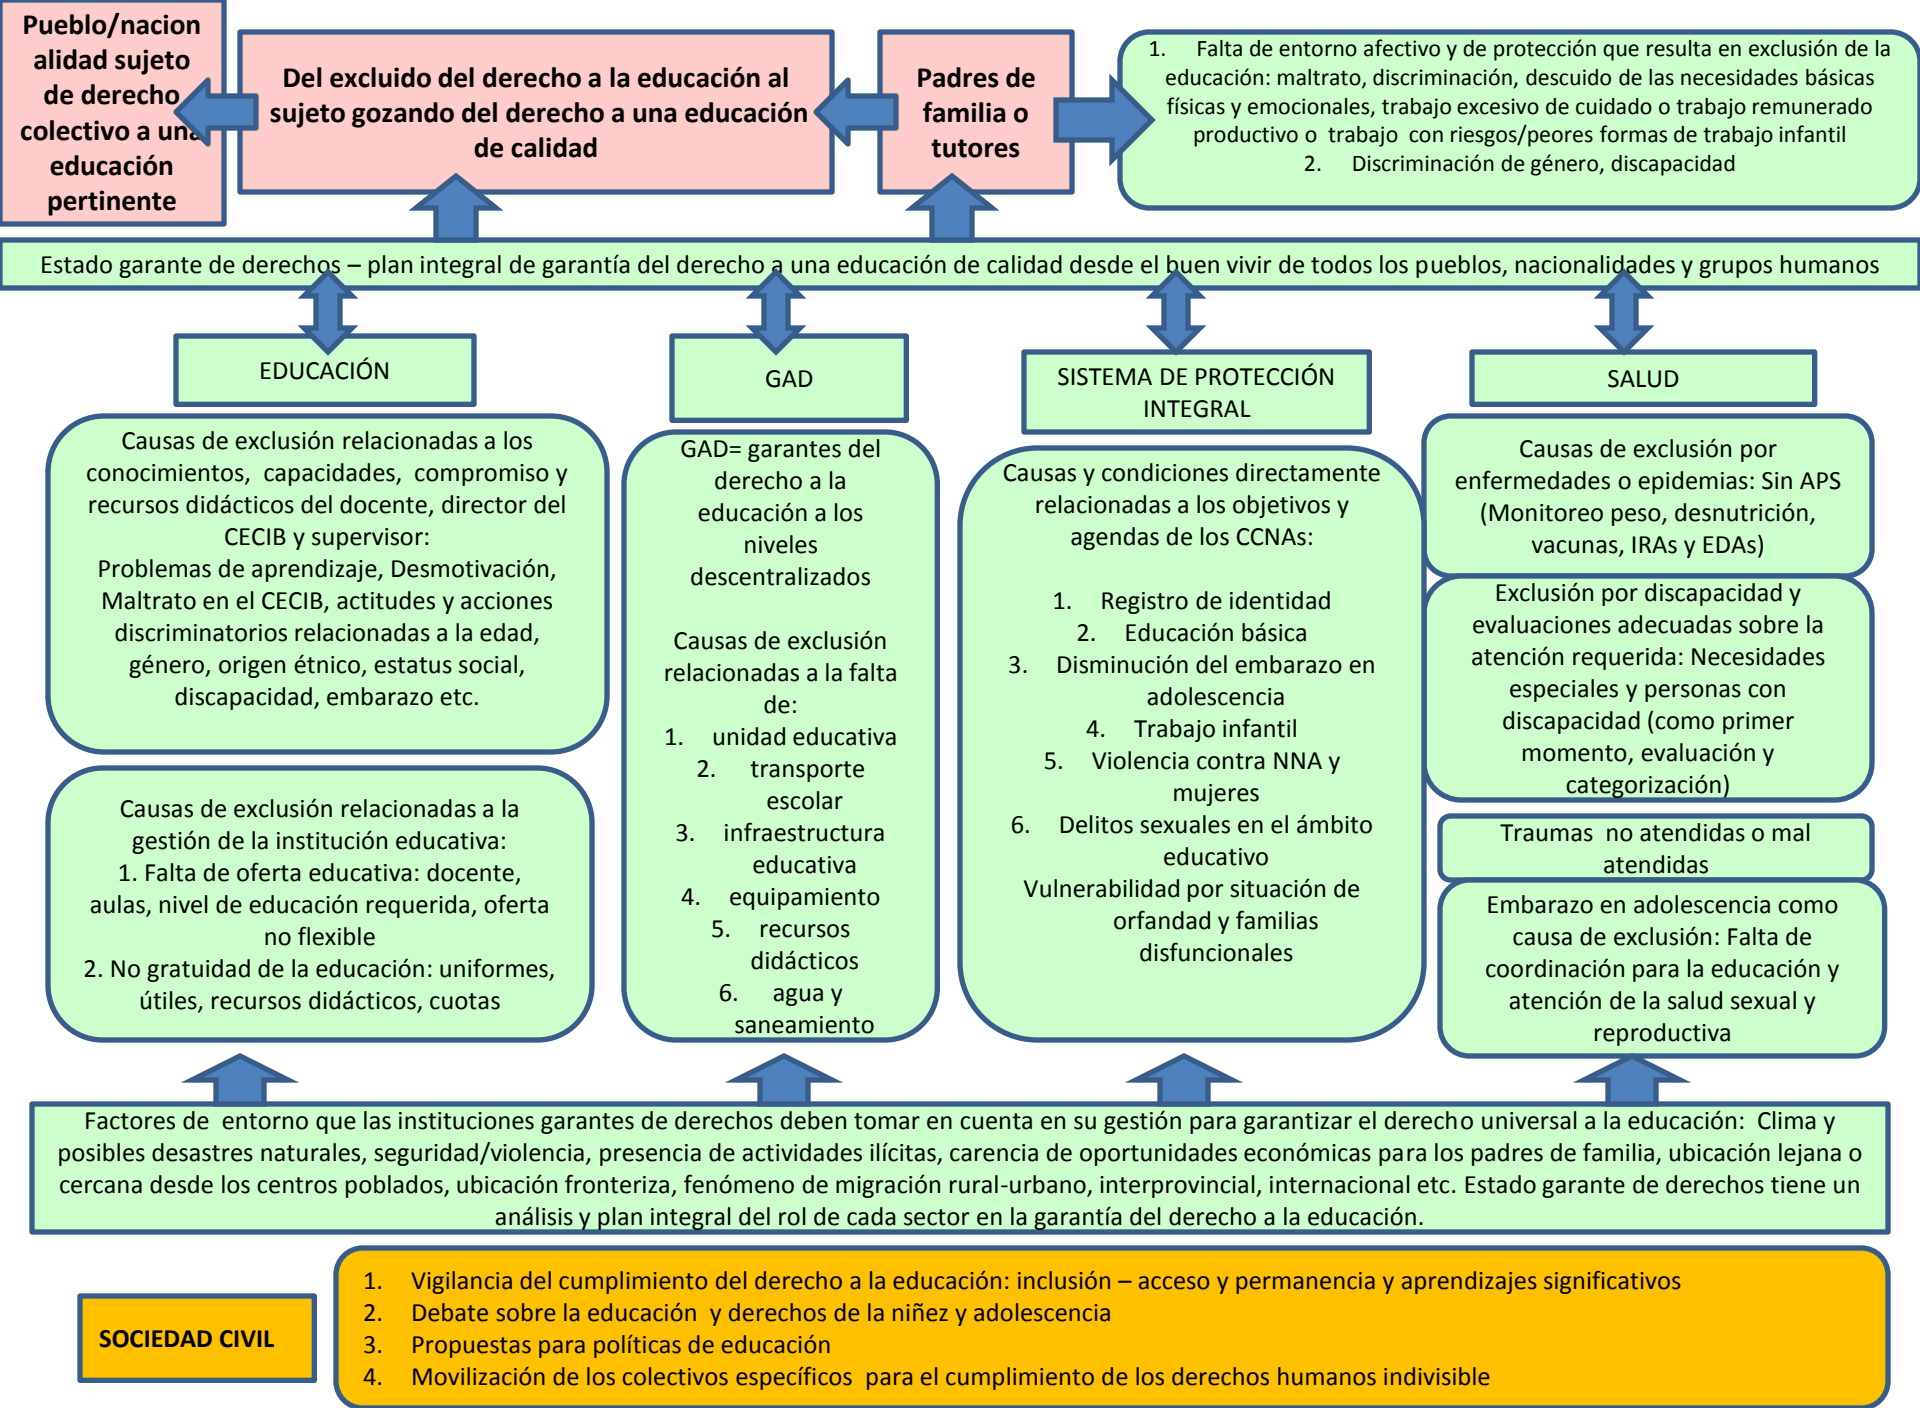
Pueblo/nacionalidad sujeto de derecho colectivo a una educación pertinente

Del excluido del derecho a la educación al sujeto gozando del derecho a una educación de calidad

Padres de familia o tutores

1. Falta de entorno afectivo y de protección que resulta en exclusión de la educación: maltrato, discriminación, descuido de las necesidades básicas físicas y emocionales, trabajo excesivo de cuidado o trabajo remunerado productivo o trabajo con riesgos/peores formas de trabajo infantil
2. Discriminación de género, discapacidad

Estado garante de derechos – plan integral de garantía del derecho a una educación de calidad desde el buen vivir de todos los pueblos, nacionalidades y grupos humanos

EDUCACIÓN

GAD

SISTEMA DE PROTECCIÓN INTEGRAL

SALUD

Causas de exclusión relacionadas a los conocimientos, capacidades, compromiso y recursos didácticos del docente, director del CECIB y supervisor:
Problemas de aprendizaje, Desmotivación, Maltrato en el CECIB, actitudes y acciones discriminatorios relacionadas a la edad, género, origen étnico, estatus social, discapacidad, embarazo etc.

GAD= garantes del derecho a la educación a los niveles descentralizados

Causas de exclusión relacionadas a la falta de:
1. unidad educativa
2. transporte escolar
3. infraestructura educativa
4. equipamiento
5. recursos didácticos
6. agua y saneamiento

Causas y condiciones directamente relacionadas a los objetivos y agendas de los CCNAs:

1. Registro de identidad
2. Educación básica
3. Disminución del embarazo en adolescencia
4. Trabajo infantil
5. Violencia contra NNA y mujeres
6. Delitos sexuales en el ámbito educativo
Vulnerabilidad por situación de orfandad y familias disfuncionales

Causas de exclusión por enfermedades o epidemias: Sin APS (Monitoreo peso, desnutrición, vacunas, IRAs y EDAs)

Exclusión por discapacidad y evaluaciones adecuadas sobre la atención requerida: Necesidades especiales y personas con discapacidad (como primer momento, evaluación y categorización)

Traumas no atendidas o mal atendidas

Embarazo en adolescencia como causa de exclusión: Falta de coordinación para la educación y atención de la salud sexual y reproductiva

Causas de exclusión relacionadas a la gestión de la institución educativa:
1. Falta de oferta educativa: docente, aulas, nivel de educación requerida, oferta no flexible
2. No gratuidad de la educación: uniformes, útiles, recursos didácticos, cuotas

Factores de entorno que las instituciones garantes de derechos deben tomar en cuenta en su gestión para garantizar el derecho universal a la educación: Clima y posibles desastres naturales, seguridad/violencia, presencia de actividades ilícitas, carencia de oportunidades económicas para los padres de familia, ubicación lejana o cercana desde los centros poblados, ubicación fronteriza, fenómeno de migración rural-urbano, interprovincial, internacional etc. Estado garante de derechos tiene un análisis y plan integral del rol de cada sector en la garantía del derecho a la educación.

SOCIEDAD CIVIL

1. Vigilancia del cumplimiento del derecho a la educación: inclusión – acceso y permanencia y aprendizajes significativos
2. Debate sobre la educación y derechos de la niñez y adolescencia
3. Propuestas para políticas de educación
4. Movilización de los colectivos específicos para el cumplimiento de los derechos humanos indivisible